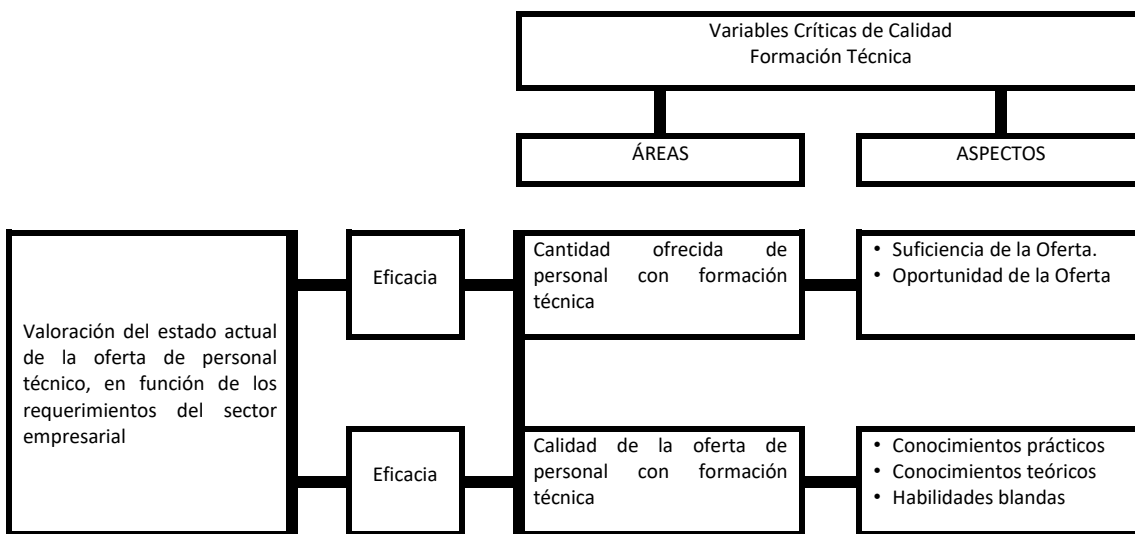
Variables Críticas de Calidad
Formación Técnica

ÁREAS

ASPECTOS

Valoración del estado actual de la oferta de personal técnico, en función de los requerimientos del sector empresarial

Eficacia

Cantidad ofrecida de personal con formación técnica

• Suficiencia de la Oferta.
• Oportunidad de la Oferta

Eficacia

Calidad de la oferta de personal con formación técnica

• Conocimientos prácticos
• Conocimientos teóricos
• Habilidades blandas